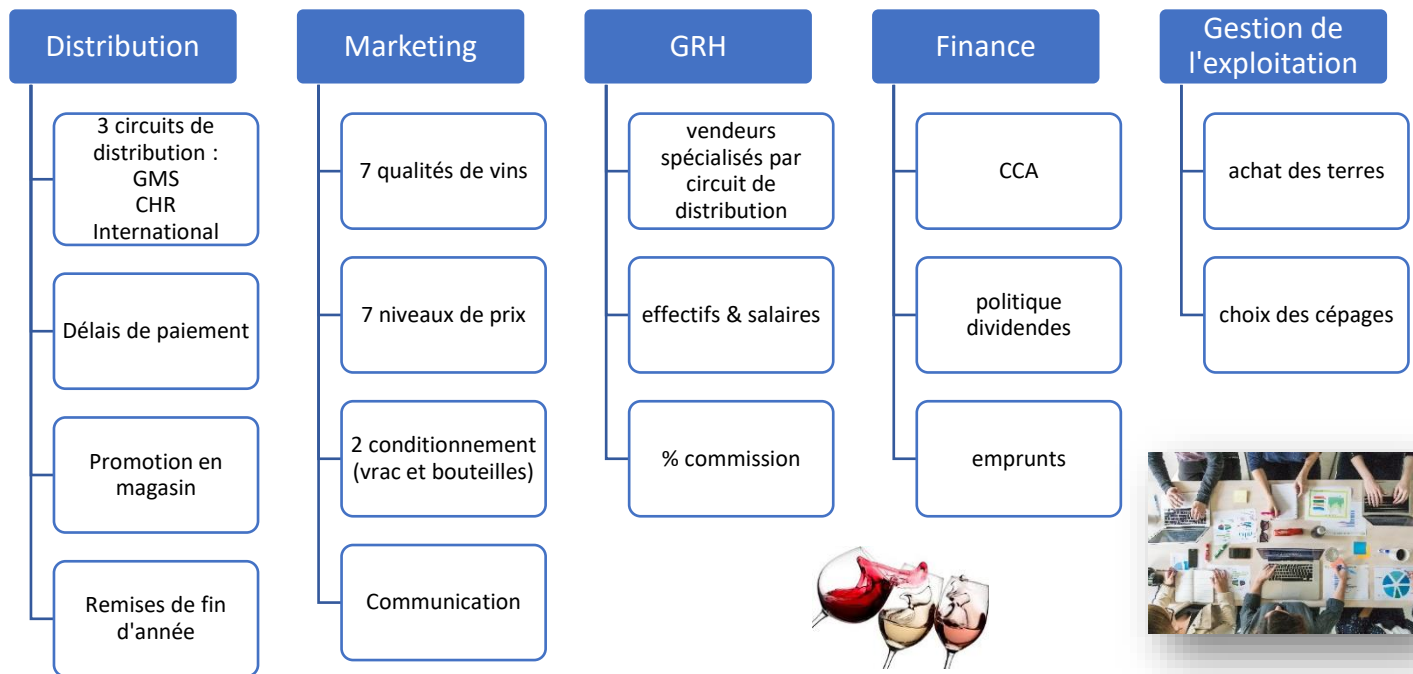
Distribution

3 circuits de distribution : GMS CHR International

Délais de paiement

Promotion en magasin

Remises de fin d'année

Marketing

7 qualités de vins

7 niveaux de prix

2 conditionnement (vrac et bouteilles)

Communication

GRH

vendeurs spécialisés par circuit de distribution

effectifs & salaires

% commission

Finance

CCA

politique dividendes

emprunts

Gestion de l'exploitation

achat des terres

choix des cépages